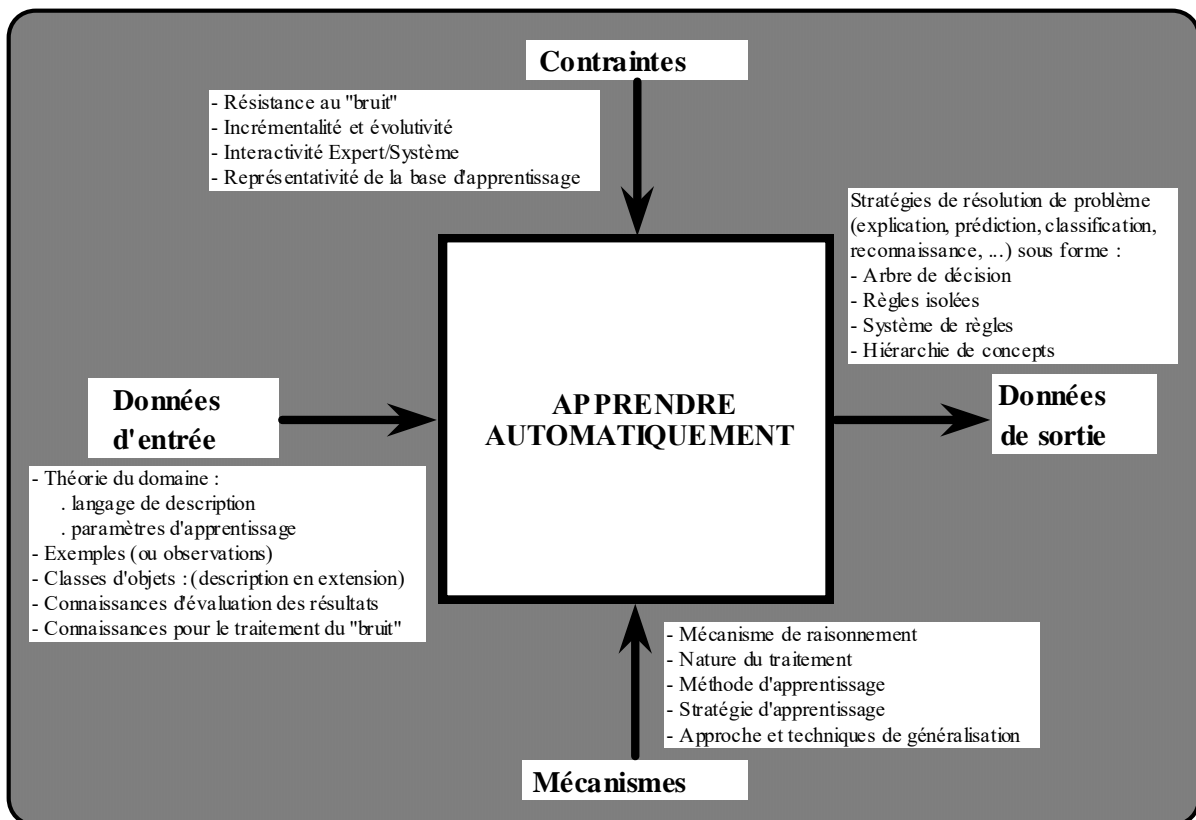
Contraintes

- Résistance au "bruit"
- Incrémentalité et évolutivité
- Interactivité Expert/Système
- Représentativité de la base d'apprentissage

Stratégies de résolution de problème (explication, prédiction, classification, reconnaissance, ...) sous forme :
- Arbre de décision
- Règles isolées
- Système de règles
- Hiérarchie de concepts

Données d'entrée

APPRENDRE AUTOMATIQUEMENT

Données de sortie

- Théorie du domaine :
. langage de description
. paramètres d'apprentissage
- Exemples (ou observations)
- Classes d'objets : (description en extension)
- Connaissances d'évaluation des résultats
- Connaissances pour le traitement du "bruit"

- Mécanisme de raisonnement
- Nature du traitement
- Méthode d'apprentissage
- Stratégie d'apprentissage
- Approche et techniques de généralisation

Mécanismes